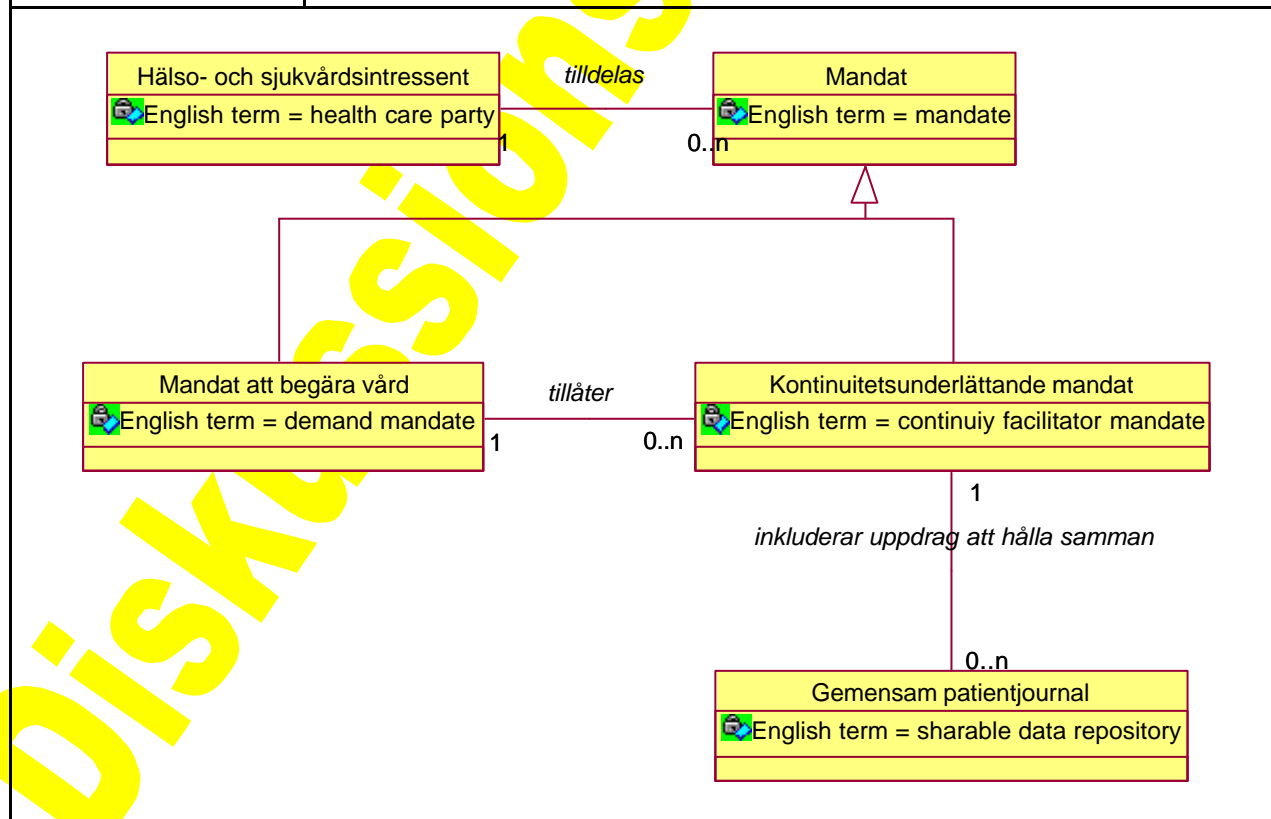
Hälso- och sjukvårdsintressent
English term = health care party

tilldelas

1

0..n

Mandat
English term = mandate

Mandat att begära vård
English term = demand mandate

tillåter

1

0..n

Kontinuitetsunderlättande mandat
English term = continuiy facilitator mandate

1

inkluderar uppdrag att hålla samman

0..n

Gemensam patientjournal
English term = sharable data repository

Diskussions